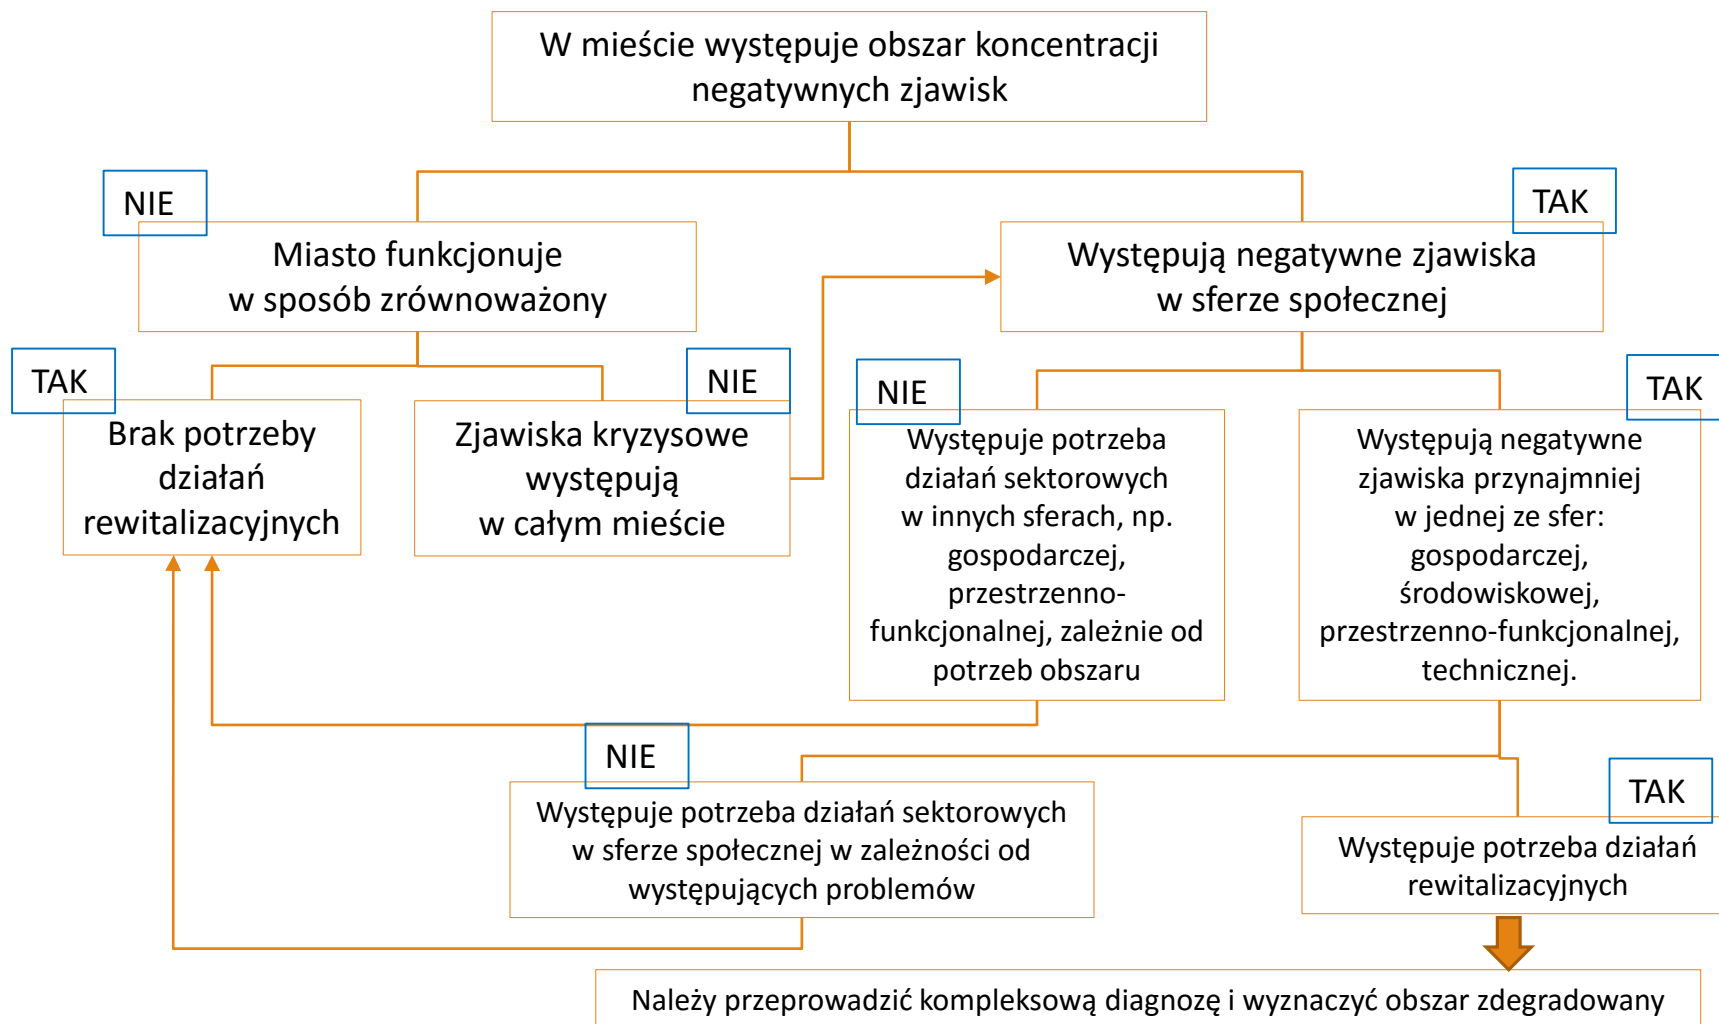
W mieście występuje obszar koncentracji negatywnych zjawisk

NIE

Miasto funkcjonuje w sposób zrównoważony

TAK

Występują negatywne zjawiska w sferze społecznej

TAK

Brak potrzeby działań rewitalizacyjnych

NIE

Zjawiska kryzysowe występują w całym mieście

NIE

Występuje potrzeba działań sektorowych w innych sferach, np. gospodarczej, przestrzenno-funkcjonalnej, zależnie od potrzeb obszaru

TAK

Występują negatywne zjawiska przynajmniej w jednej ze sfer: gospodarczej, środowiskowej, przestrzenno-funkcjonalnej, technicznej.

NIE

Występuje potrzeba działań sektorowych w sferze społecznej w zależności od występujących problemów

TAK

Występuje potrzeba działań rewitalizacyjnych

Należy przeprowadzić kompleksową diagnozę i wyznaczyć obszar zdegradowany